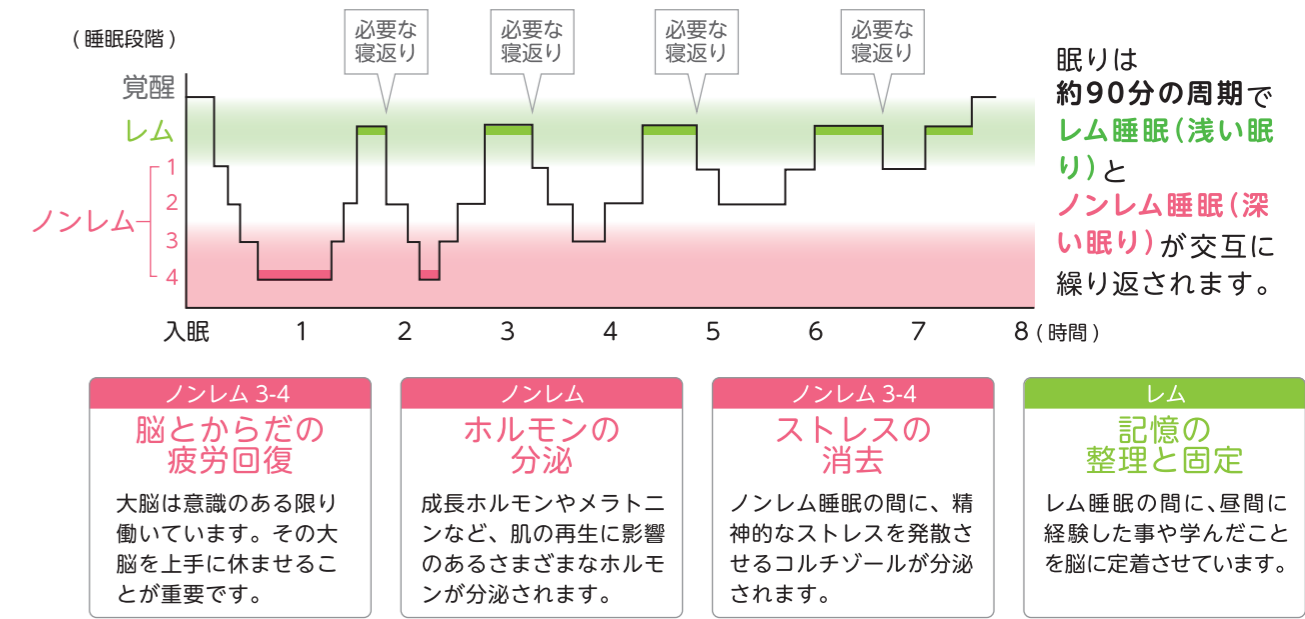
（睡眠段階）

必要な寝返り

必要な寝返り

必要な寝返り

必要な寝返り

覚醒

レム

ノンレム

1

2

3

4

入眠 1 2 3 4 5 6 7 8（時間）

眠りは約90分の周期でレム睡眠（浅い眠り）とノンレム睡眠（深い眠り）が交互に繰り返されます。

ノンレム 3-4

脳とからだの疲労回復

大脳は意識のある限り働いています。その大脳を上手に休ませることが重要です。

ノンレム

ホルモンの分泌

成長ホルモンやメラトニンなど、肌の再生に影響のあるさまざまなホルモンが分泌されます。

ノンレム 3-4

ストレスの消去

ノンレム睡眠の間に、精神的なストレスを発散させるコルチゾールが分泌されます。

レム

記憶の整理と固定

レム睡眠の間に、昼間に経験した事や学んだことを脳に定着させています。